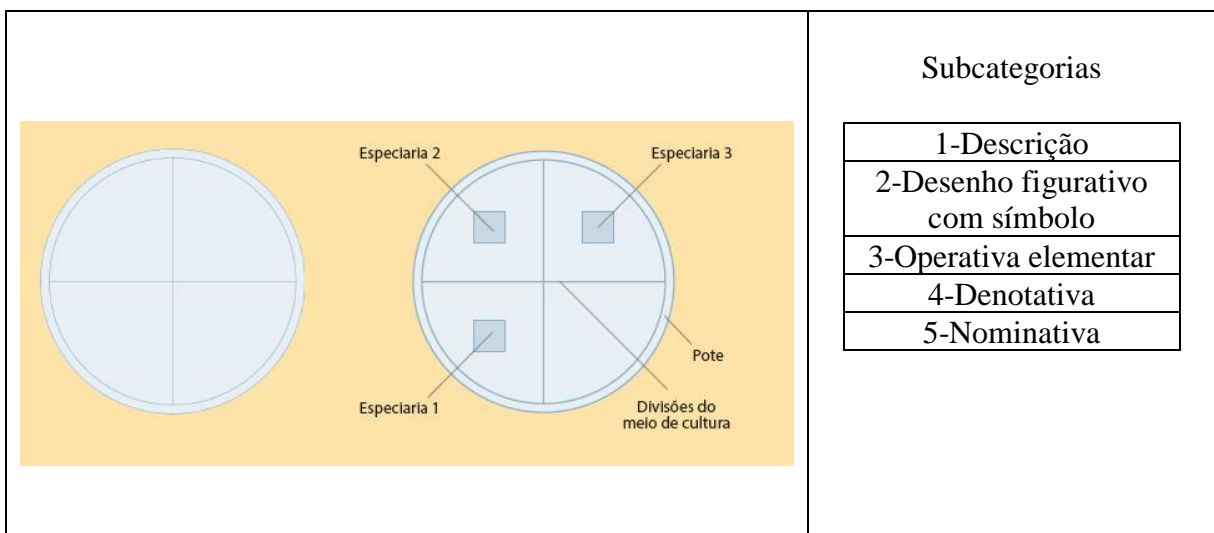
Especiaria 2

Especiaria 3

Pote

Especiaria 1

Divisões do meio de cultura

Subcategorias

| 1-Descrição |
|---|
| 2-Desenho figurativo com símbolo |
| 3-Operativa elementar |
| 4-Denotativa |
| 5-Nominativa |